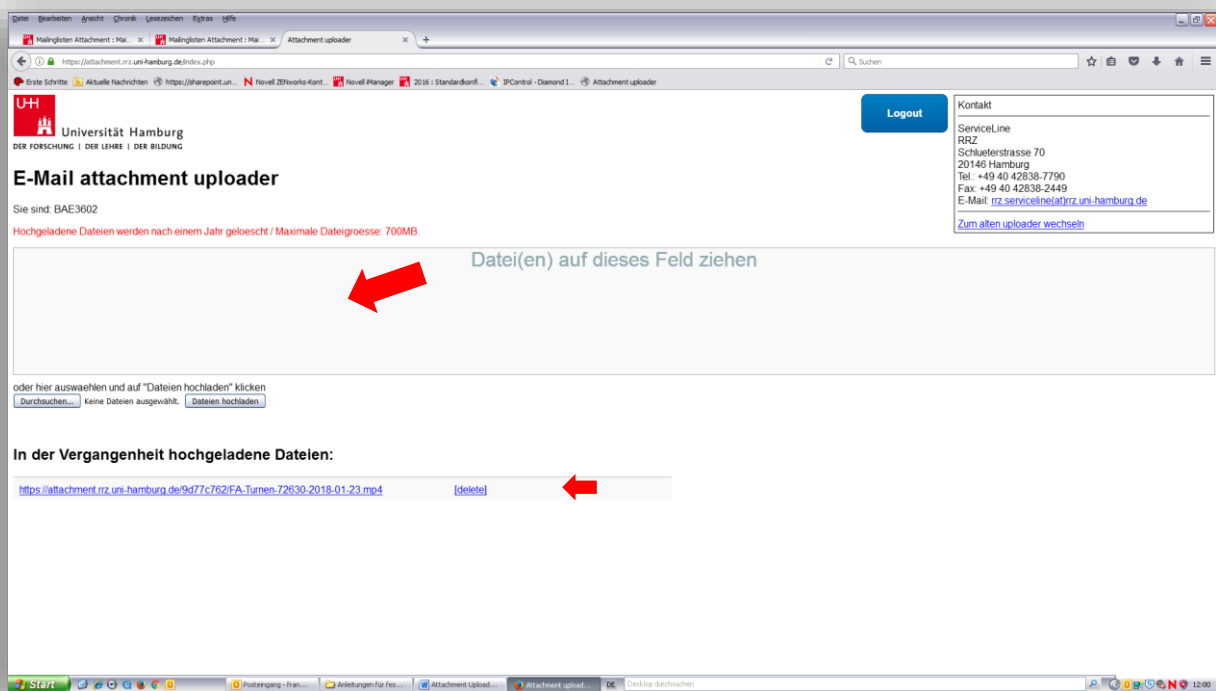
Datei Bearbeiten Ansicht Chronik Lesezeichen Extras Hilfe

Mailinglisten Attachment : Mai... × Mailinglisten Attachment : Mai... × Attachment uploader × +

https://attachment.rrz.uni-hamburg.de/index.php

Suchen

Erste Schritte Aktuelle Nachrichten https://sharepoint.un... Novell ZENworks-Kont... Novell iManager 2016 : Standardkonfi... IPControl - Diamond I... Attachment uploader

UHH
Universität Hamburg
DER FORSCHUNG | DER LEHRE | DER BILDUNG

Logout

Kontakt

ServiceLine
RRZ
Schlueterstrasse 70
20146 Hamburg
Tel.: +49 40 42838-7790
Fax: +49 40 42838-2449
E-Mail: rrz.serviceline(at)rrz.uni-hamburg.de

Zum alten uploader wechseln

E-Mail attachment uploader

Sie sind: BAE3602

Hochgeladene Dateien werden nach einem Jahr geloescht / Maximale Dateigroesse: 700MB.

Datei(en) auf dieses Feld ziehen

oder hier auswaehlen und auf "Dateien hochladen" klicken

Durchsuchen... Keine Dateien ausgewählt. Dateien hochladen

In der Vergangenheit hochgeladene Dateien:

https://attachment.rrz.uni-hamburg.de/9d77c762/FA-Turnen-72630-2018-01-23.mp4 [delete]

Start Posteingang - fran... Anleitungen für fes... Attachment Upload... Attachment upload... DE Desktop durchsuchen 12:00